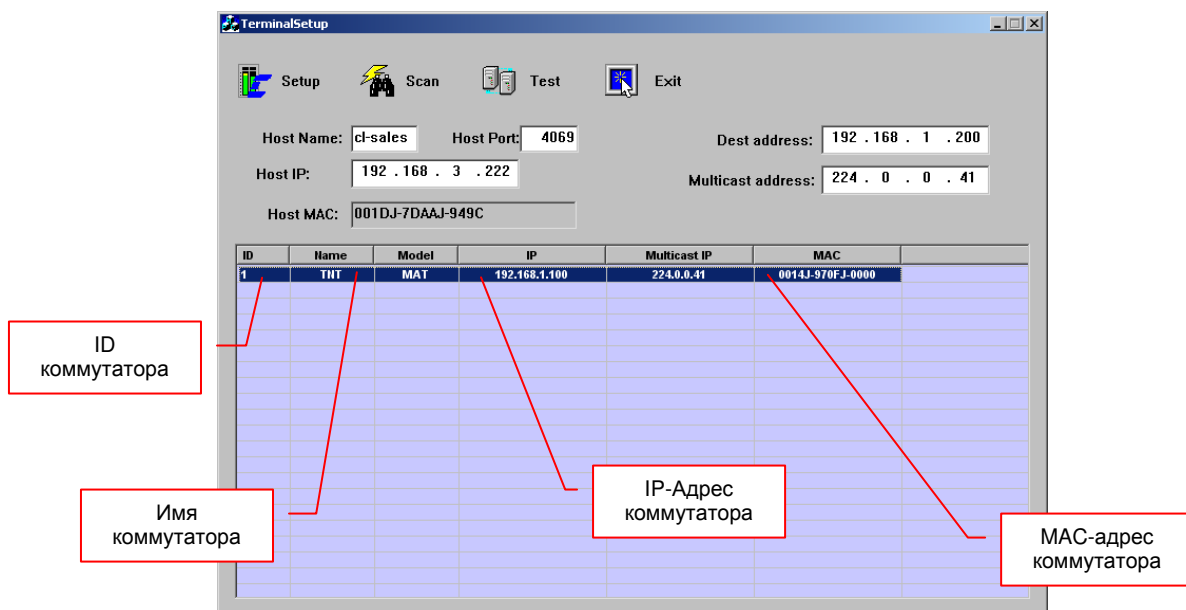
TerminalSetup

Setup Scan Test Exit

Host Name: cl-sales Host Port: 4069

Host IP: 192 . 168 . 3 . 222

Host MAC: 001DJ-7DAAJ-949C

Dest address: 192 . 168 . 1 . 200

Multicast address: 224 . 0 . 0 . 41

| ID | Name | Model | IP | Multicast IP | MAC |
|---|---|---|---|---|---|
| 1 | TNT | MAT | 192.168.1.100 | 224.0.0.41 | 0014J-970FJ-0000 |

ID коммутатора

Имя коммутатора

IP-Адрес коммутатора

MAC-адрес коммутатора